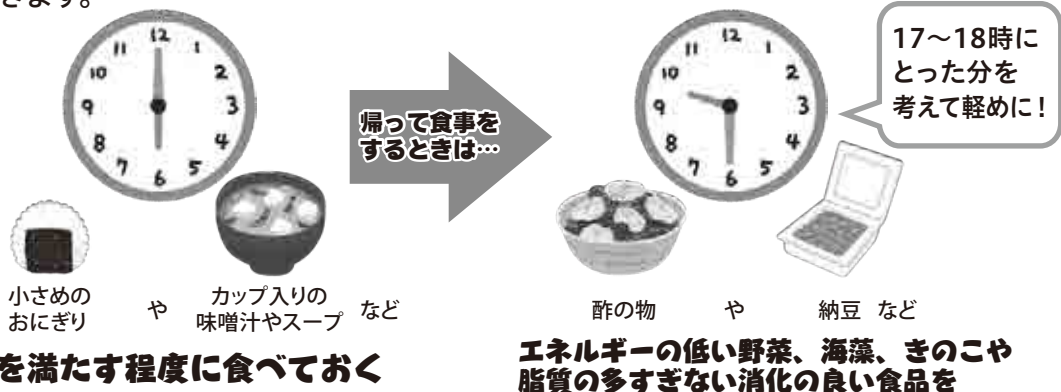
きます。

12
11 1
10 2
9 3
8 4
7 5
6

小さめのおにぎり　や　カップ入りの味噌汁やスープ　など

を満たす程度に食べておく

帰って食事をするときは…

12
11 1
10 2
9 3
8 4
7 5
6

17～18時にとった分を考えて軽めに！

酢の物　や　納豆　など

エネルギーの低い野菜、海藻、きのこや脂質の多すぎない消化の良い食品を